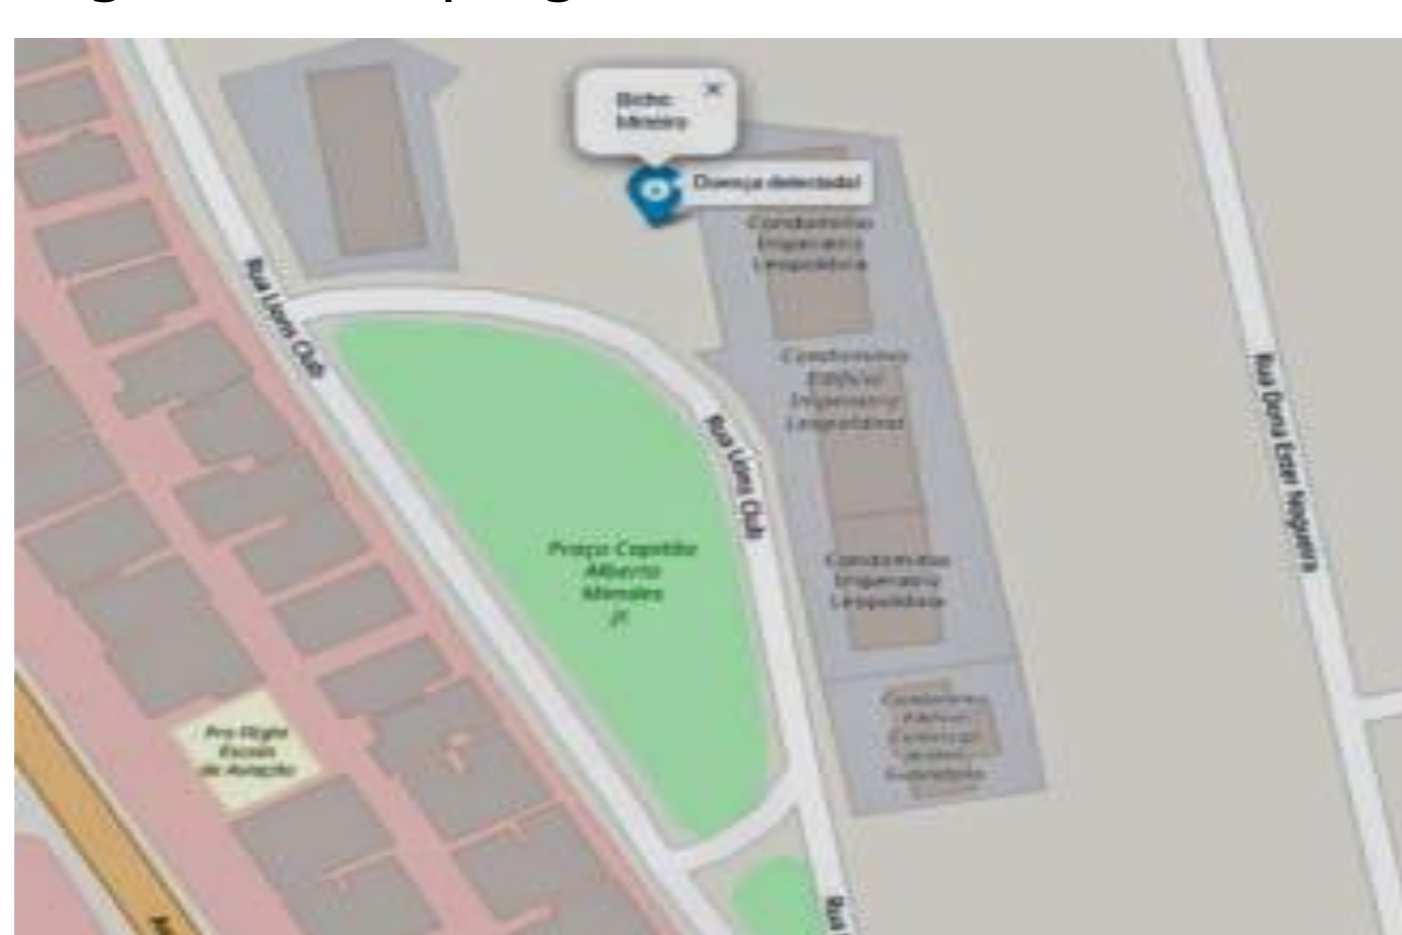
Bicho: Mineiro

×

Doença detectada!

Condomínio Imperatriz Leopoldina

Rua Lions Club

Condomínio Edifício Imperatriz Leopoldina

Rua Lions Club

Praça Capitão Alberto Morales Jr

Condomínio Imperatriz Leopoldina

Rua Dona Ester Nogueira

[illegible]

Pro Flight Escola de Aviação

Rua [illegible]